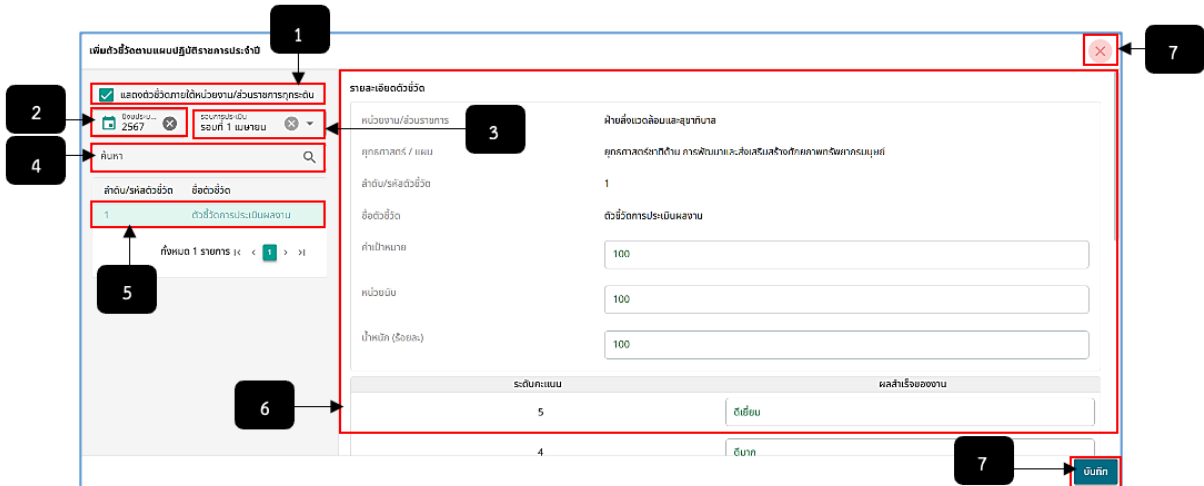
เพิ่มตัวชี้วัดตามแผนปฏิบัติราชการประจำปี

1

7

แสดงตัวชี้วัดภายใต้หน่วยงาน/ส่วนราชการทุกระดับ

2

ปีงบประมาณ
2567

รอบการประเมิน
รอบที่ 1 เมษายน

3

4

ค้นหา

| ลำดับ/รหัสตัวชี้วัด | ชื่อตัวชี้วัด |
|---|---|
| 1 | ตัวชี้วัดการประเมินผลงาน |

ทั้งหมด 1 รายการ |‹ ‹ 1 › ›|

5

รายละเอียดตัวชี้วัด

หน่วยงาน/ส่วนราชการ ฝ่ายสิ่งแวดล้อมและสุขาภิบาล

ยุทธศาสตร์ / แผน ยุทธศาสตร์ชาติด้าน การพัฒนาและเสริมสร้างศักยภาพทรัพยากรมนุษย์

ลำดับ/รหัสตัวชี้วัด 1

ชื่อตัวชี้วัด ตัวชี้วัดการประเมินผลงาน

ค่าเป้าหมาย
100

หน่วยนับ
100

น้ำหนัก (ร้อยละ)
100

| ระดับคะแนน | ผลสำเร็จของงาน |
|---|---|
| 5 | ดีเยี่ยม |
| 4 | ดีมาก |

6

7

บันทึก